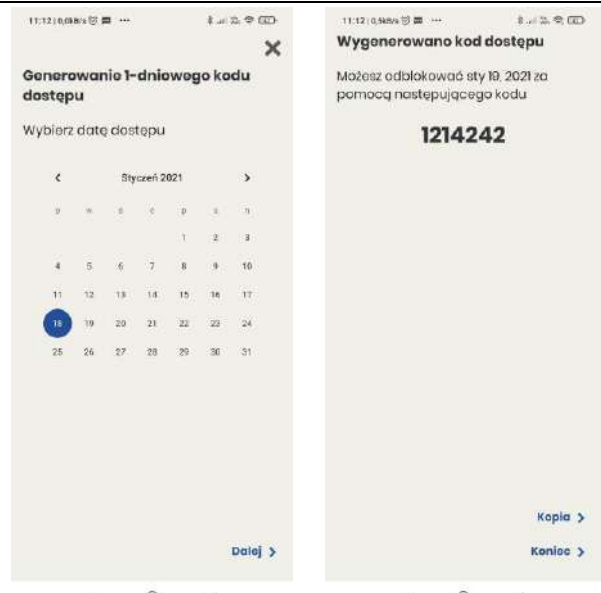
11:12 | 0,0KB/s ··· 

Generowanie 1-dniowego kodu dostępu

Wybierz datę dostępu

‹ Styczeń 2021 ›

| p | w | ś | c | p | s | n |
|---|---|---|---|---|---|---|
| | | | | 1 | 2 | 3 |
| 4 | 5 | 6 | 7 | 8 | 9 | 10 |
| 11 | 12 | 13 | 14 | 15 | 16 | 17 |
| 18 | 19 | 20 | 21 | 22 | 23 | 24 |
| 25 | 26 | 27 | 28 | 29 | 30 | 31 |

Dalej ›

11:12 | 0,5KB/s ···

Wygenerowano kod dostępu

Możesz odblokować sty 19, 2021 za pomocą następującego kodu

1214242

Kopia ›

Koniec ›